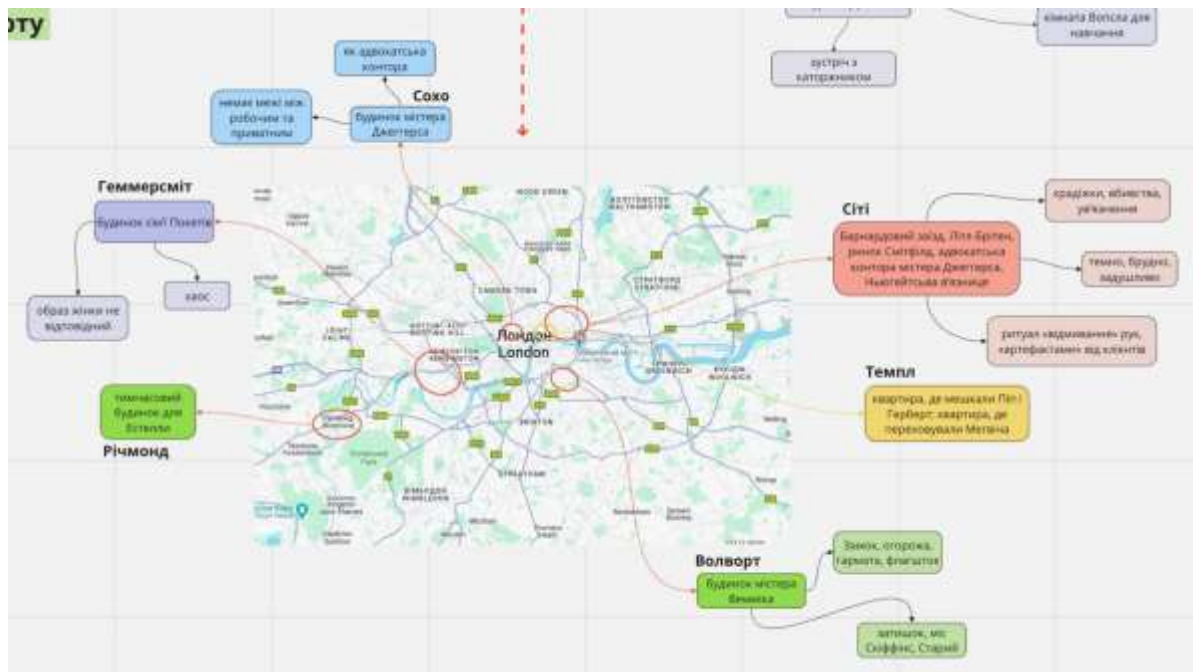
оту

кімната Вопсла для навчання

зустріч з каторжником

як адвокатська контора

Сохо

немає межі між робочим та приватним

будинок містера Джеггерса

Геммерсміт

будинок сім'ї Покетів

хаос

образ жінки не відповідний

Сіті

крадіжки, вбивства, ув'язнення

Бернардовий заїзд, Літл-Бритен, ринок Смітфілд, адвокатська контора містера Джеггерса, Ньюгейтська в'язниця

темно, брудно, задушливо

ритуал «відмивання» рук, картефастамм від клієнтів

Лондон
London

тимчасовий будинок для Естелли

Річмонд

Темпл

квартира, де мешкали Піп і Герберт; квартира, де переховували Мегвіча

Волворт

будинок містера Веміка

Замок, огорожа, гармата, флагшток

затишок, міс Скіффінс, Старий